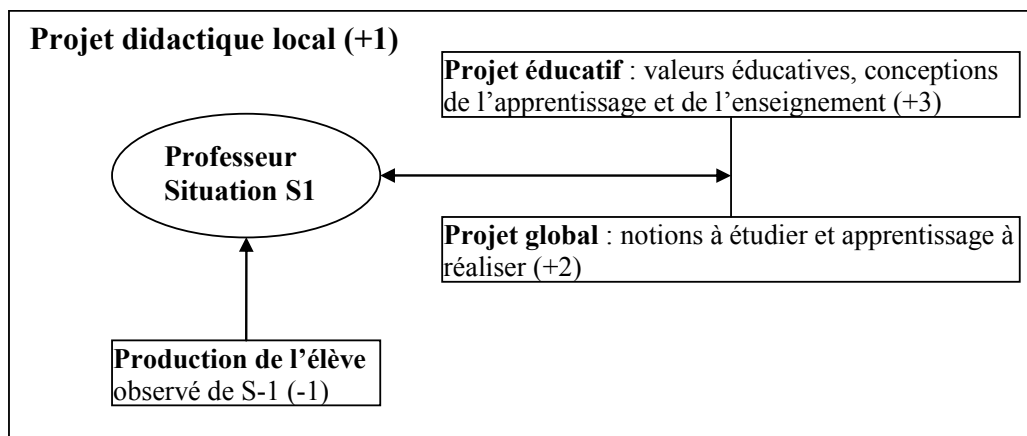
Projet didactique local (+1)

Projet éducatif : valeurs éducatives, conceptions de l'apprentissage et de l'enseignement (+3)

Professeur
Situation S1

Projet global : notions à étudier et apprentissage à réaliser (+2)

Production de l'élève observé de S-1 (-1)